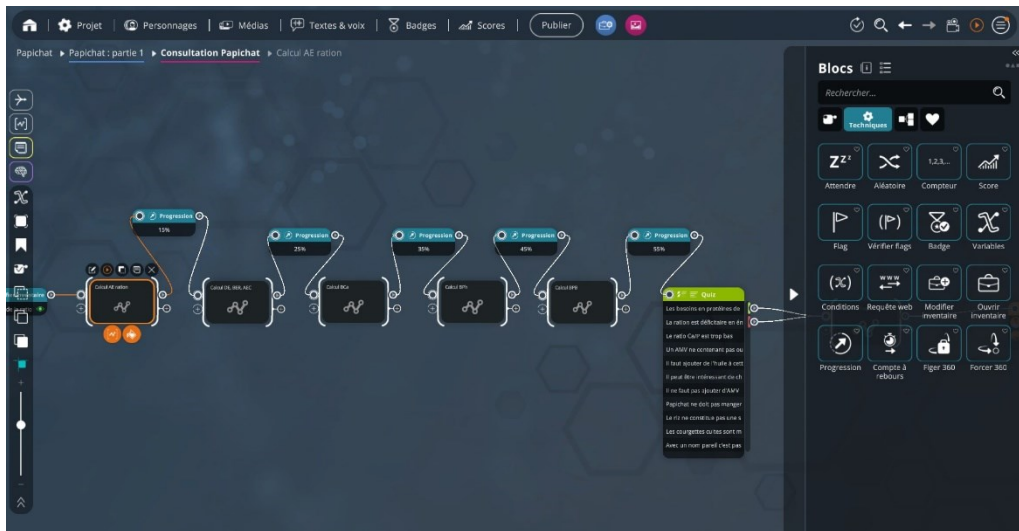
Projet | Personnages | Médias | Textes & voix | Badges | Scores | Publier

Papichat ▸ Papichat : partie 1 ▸ Consultation Papichat ▸ Calcul AE ration

Progression
15%

Progression
25%

Progression
35%

Progression
45%

Progression
55%

Calcul AE ration

Calcul DE, MR, AEC

Calcul BCa

Calcul BPh

Calcul BPB

Quiz
Les besoins en protéines de
La ration est déficitaire en én
Le ratio Ca/P est trop bas
Un AMV ne contenant pas ou
Il faut ajouter de l'huile à cett
Il peut être intéressant de ch
Il ne faut pas ajouter d'AMV
Papichat ne doit pas manger
Le riz ne constitue pas une s
Les courgettes cuites sont m
Avec un nom pareil c'est pas

Blocs
Rechercher...
Techniques
Attendre
Aléatoire
1,2,3...
Compteur
Score
Flag
Vérifier flags
Badge
Variables
Conditions
www
Requête web
Modifier inventaire
Ouvrir inventaire
Progression
Compte à rebours
Figer 360
Forcer 360